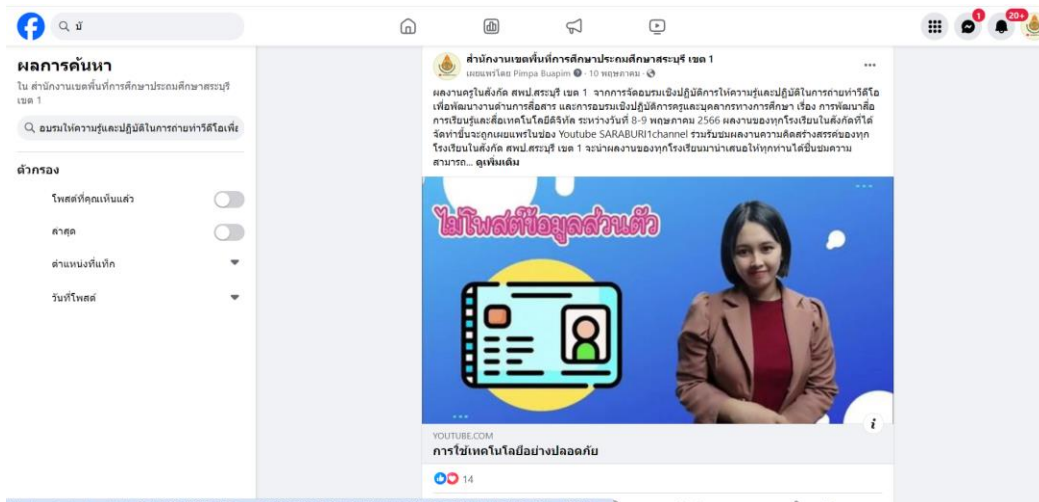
ผ

ผลการค้นหา

ใน สำนักงานเขตพื้นที่การศึกษาประถมศึกษาสระบุรี เขต 1

อบรมให้ความรู้และปฏิบัติในการถ่ายทำวีดิโอเพื่

ตัวกรอง

โพสต์ที่คุณเห็นแล้ว

ล่าสุด

ตำแหน่งที่แท็ก

วันที่โพสต์

1

20+

สำนักงานเขตพื้นที่การศึกษาประถมศึกษาสระบุรี เขต 1
เผยแพร่โดย Pimpa Buapim · 10 พฤษภาคม ·

ผลงานครูในสังกัด สพป.สระบุรี เขต 1 จากการจัดอบรมเชิงปฏิบัติการให้ความรู้และปฏิบัติในการถ่ายทำวีดิโอเพื่อพัฒนางานด้านการสื่อสาร และการอบรมเชิงปฏิบัติการครูและบุคลากรทางการศึกษา เรื่อง การพัฒนาสื่อการเรียนรู้และสื่อเทคโนโลยีดิจิทัล ระหว่างวันที่ 8-9 พฤษภาคม 2566 ผลงานของทุกโรงเรียนในสังกัดที่ได้จัดทำขึ้นจะถูกเผยแพร่ในช่อง Youtube SARABURI1channel รวมรับชมผลงานความคิดสร้างสรรค์ของทุกโรงเรียนในสังกัด สพป.สระบุรี เขต 1 จะนำผลงานของทุกโรงเรียนมานำเสนอให้ทุกท่านได้ชื่นชมความสามารถ... ดูเพิ่มเติม

ไม่โพสต์ข้อมูลส่วนตัว

YOUTUBE.COM
การใช้เทคโนโลยีอย่างปลอดภัย

14